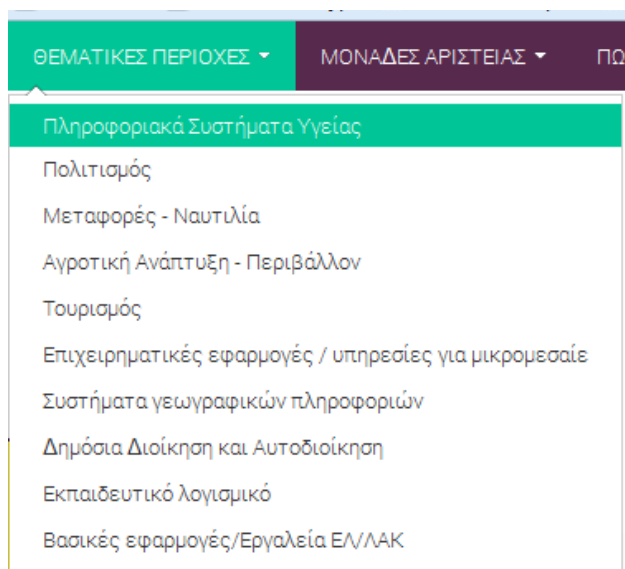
ΘΕΜΑΤΙΚΕΣ ΠΕΡΙΟΧΕΣ ▾
ΜΟΝΑΔΕΣ ΑΡΙΣΤΕΙΑΣ ▾
ΠΩ

Πληροφοριακά Συστήματα Υγείας
Πολιτισμός
Μεταφορές - Ναυτιλία
Αγροτική Ανάπτυξη - Περιβάλλον
Τουρισμός
Επιχειρηματικές εφαρμογές / υπηρεσίες για μικρομεσαίε
Συστήματα γεωγραφικών πληροφοριών
Δημόσια Διοίκηση και Αυτοδιοίκηση
Εκπαιδευτικό λογισμικό
Βασικές εφαρμογές/Εργαλεία ΕΛ/ΛΑΚ